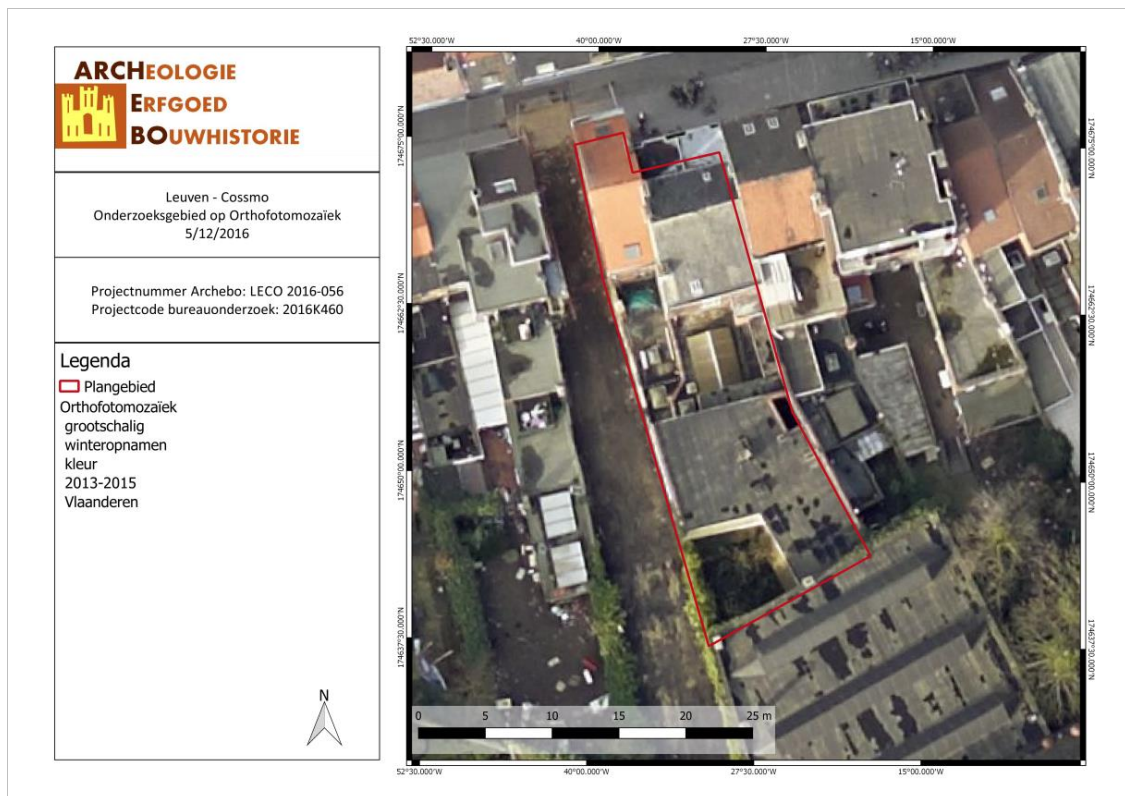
ARCHEOLOGIE
ERFGOED
BOUWHISTORIE

Leuven - Cossmo
Onderzoeksgebied op Orthofotomozaïek
5/12/2016

Projectnummer Archebo: LECO 2016-056
Projectcode bureauonderzoek: 2016K460

Legenda
Plangebied
Orthofotomozaïek
grootschalig
winteropnamen
kleur
2013-2015
Vlaanderen

N

52°30.000"W 40°00.000"W 27°30.000"W 15°00.000"W

174675°00.000"N
174662°30.000"N
174650°00.000"N
174637°30.000"N

174675°00.000"N
174662°30.000"N
174650°00.000"N
174637°30.000"N

0 5 10 15 20 25 m

52°30.000"W 40°00.000"W 27°30.000"W 15°00.000"W